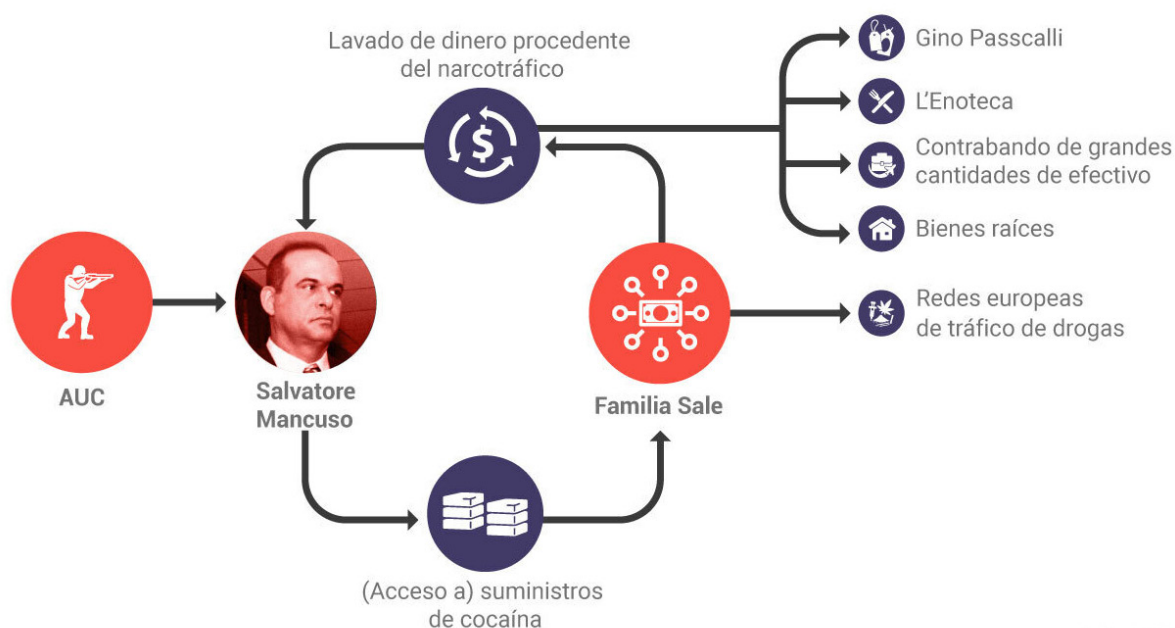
Lavado de dinero procedente del narcotráfico

Gino Passcalli

L'Enoteca

Contrabando de grandes cantidades de efectivo

Bienes raíces

AUC

Salvatore Mancuso

Familia Sale

Redes europeas de tráfico de drogas

(Acceso a) suministros de cocaína